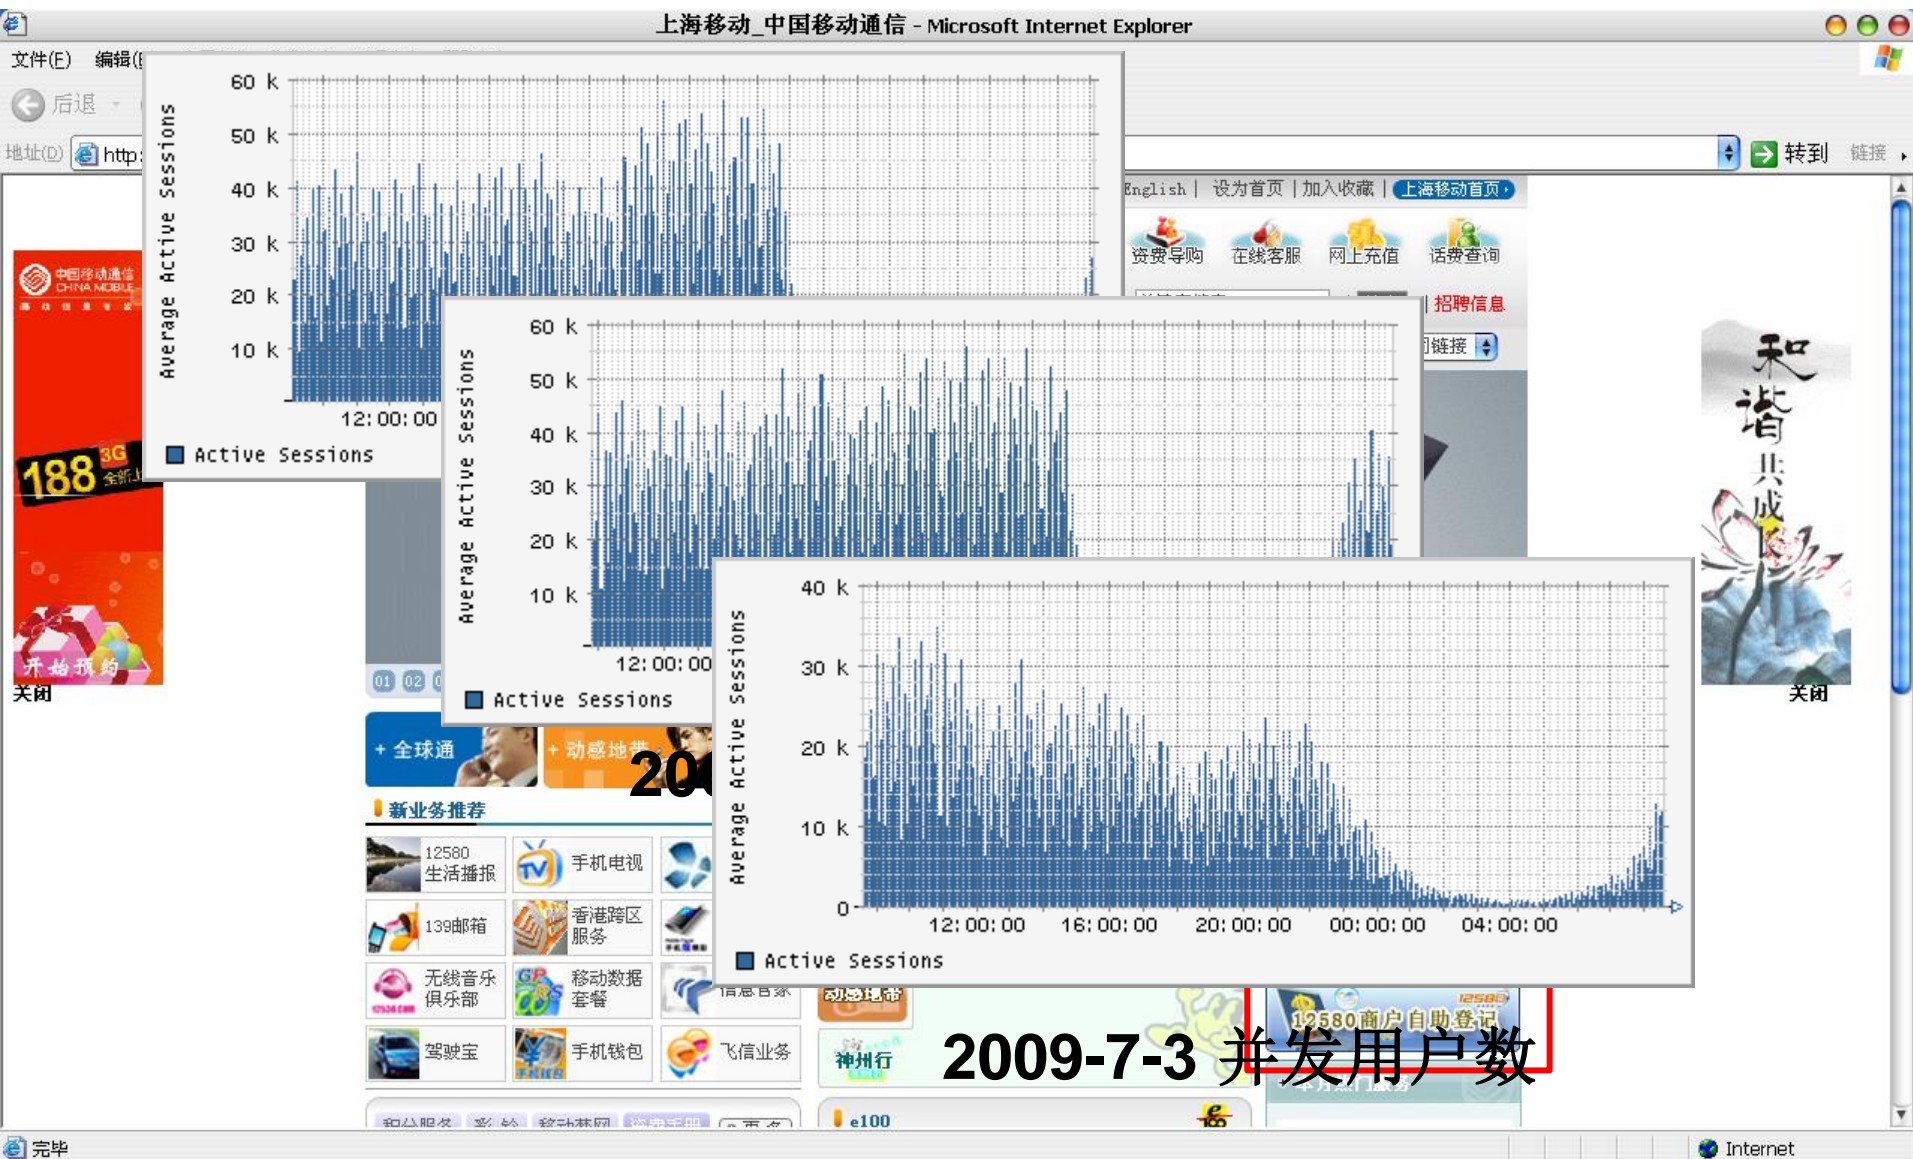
上海移动_中国移动通信 - Microsoft Internet Explorer

文件(F) 编辑(

后退

地址(D) http:

转到 链接

English | 设为首页 | 加入收藏 | 上海移动首页

资费导购 在线客服 网上充值 话费查询

招聘信息

链接

中国移动通信 CHINA MOBILE

188 3G

开始预约

关闭

和谐共成

关闭

60 k
50 k
40 k
30 k
20 k
10 k
12:00:00
Average Active Sessions
Active Sessions

60 k
50 k
40 k
30 k
20 k
10 k
12:00:00
Average Active Sessions
Active Sessions

40 k
30 k
20 k
10 k
0
12:00:00 16:00:00 20:00:00 00:00:00 04:00:00
Average Active Sessions
Active Sessions

01 02

+ 全球通 + 动感地带

20

新业务推荐

12580 生活播报
手机电视
139邮箱
香港跨区服务
无线音乐俱乐部
移动数据套餐
驾驶宝
手机钱包
飞信业务

动感地带

神州行

12580商户自助登记

2009-7-3 并发用户数

e100

完毕

Internet